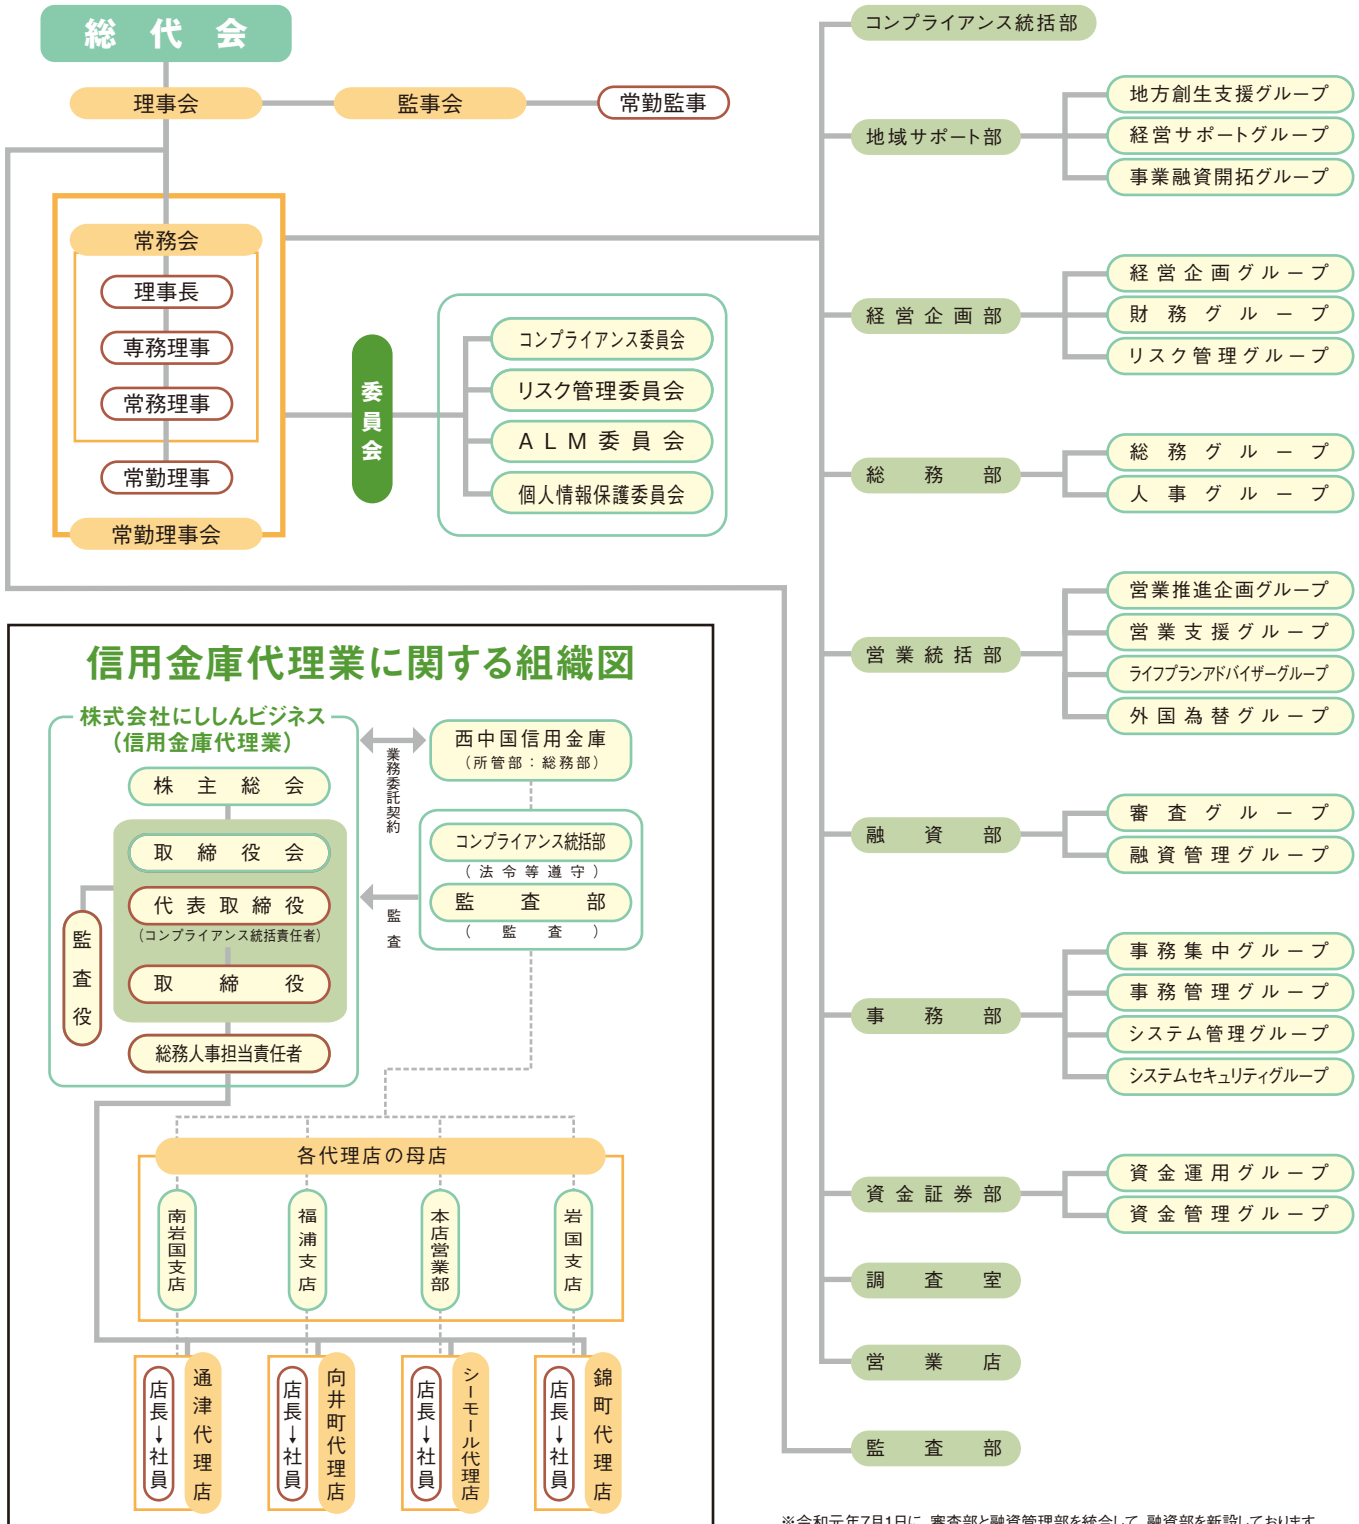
総　代　会

理事会

監事会

常勤監事

常務会

理事長

専務理事

常務理事

常勤理事

常勤理事会

委員会

コンプライアンス委員会

リスク管理委員会

ＡＬＭ委員会

個人情報保護委員会

コンプライアンス統括部

地域サポート部

地方創生支援グループ

経営サポートグループ

事業融資開拓グループ

経営企画部

経営企画グループ

財務グループ

リスク管理グループ

総務部

総務グループ

人事グループ

営業統括部

営業推進企画グループ

営業支援グループ

ライフプランアドバイザーグループ

外国為替グループ

融資部

審査グループ

融資管理グループ

事務部

事務集中グループ

事務管理グループ

システム管理グループ

システムセキュリティグループ

資金証券部

資金運用グループ

資金管理グループ

調査室

営業店

監査部

信用金庫代理業に関する組織図

株式会社にししんビジネス
（信用金庫代理業）

株主総会

取締役会

代表取締役
（コンプライアンス統括責任者）

取締役

監査役

総務人事担当責任者

業務委託契約

西中国信用金庫
（所管部：総務部）

コンプライアンス統括部
（法令等遵守）

監査部
（監査）

監査

各代理店の母店

南岩国支店

福浦支店

本店営業部

岩国支店

店長↓社員

通津代理店

店長↓社員

向井町代理店

店長↓社員

シーモール代理店

店長↓社員

錦町代理店

※令和元年7月1日に、審査部と融資管理部を統合して、融資部を新設しております。